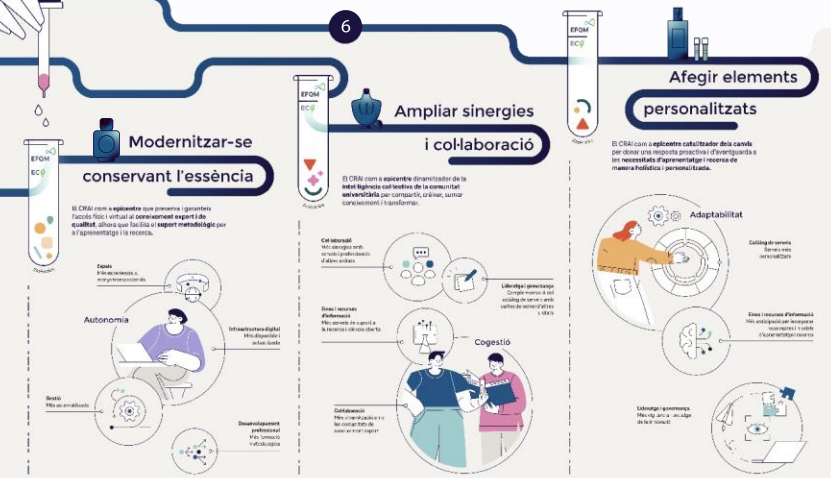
6

Modernitzar-se conservant l'essència

EFOM
ECO

El CRAI com a epicentre que preserva i garanteix l'accés físic i virtual al coneixement expert i de qualitat, alhora que facilita el suport metodològic per a l'aprenentatge i la recerca.

Espais
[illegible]

Autonomia

Infraestructura digital
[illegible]

Gestió
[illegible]

Desenvolupament professional
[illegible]

Ampliar sinergies i col·laboració

EFOM
ECO

El CRAI com a epicentre dinamitzador de la intel·ligència col·lectiva de la comunitat universitària per compartir, crear, sumar coneixement i transformar.

Col·laboració
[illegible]

Lideratge i governança
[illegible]

Eines i recursos d'informació
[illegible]

Cogestió

Col·laboració
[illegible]

Afegir elements personalitzats

EFOM
ECO

El CRAI com a epicentre catalitzador dels canvis per donar una resposta proactiva i d'avantguarda a les necessitats d'aprenentatge i recerca de manera holística i personalitzada.

Adaptabilitat

Catàleg de serveis
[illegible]

Eines i recursos d'informació
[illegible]

Lideratge i governança
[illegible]